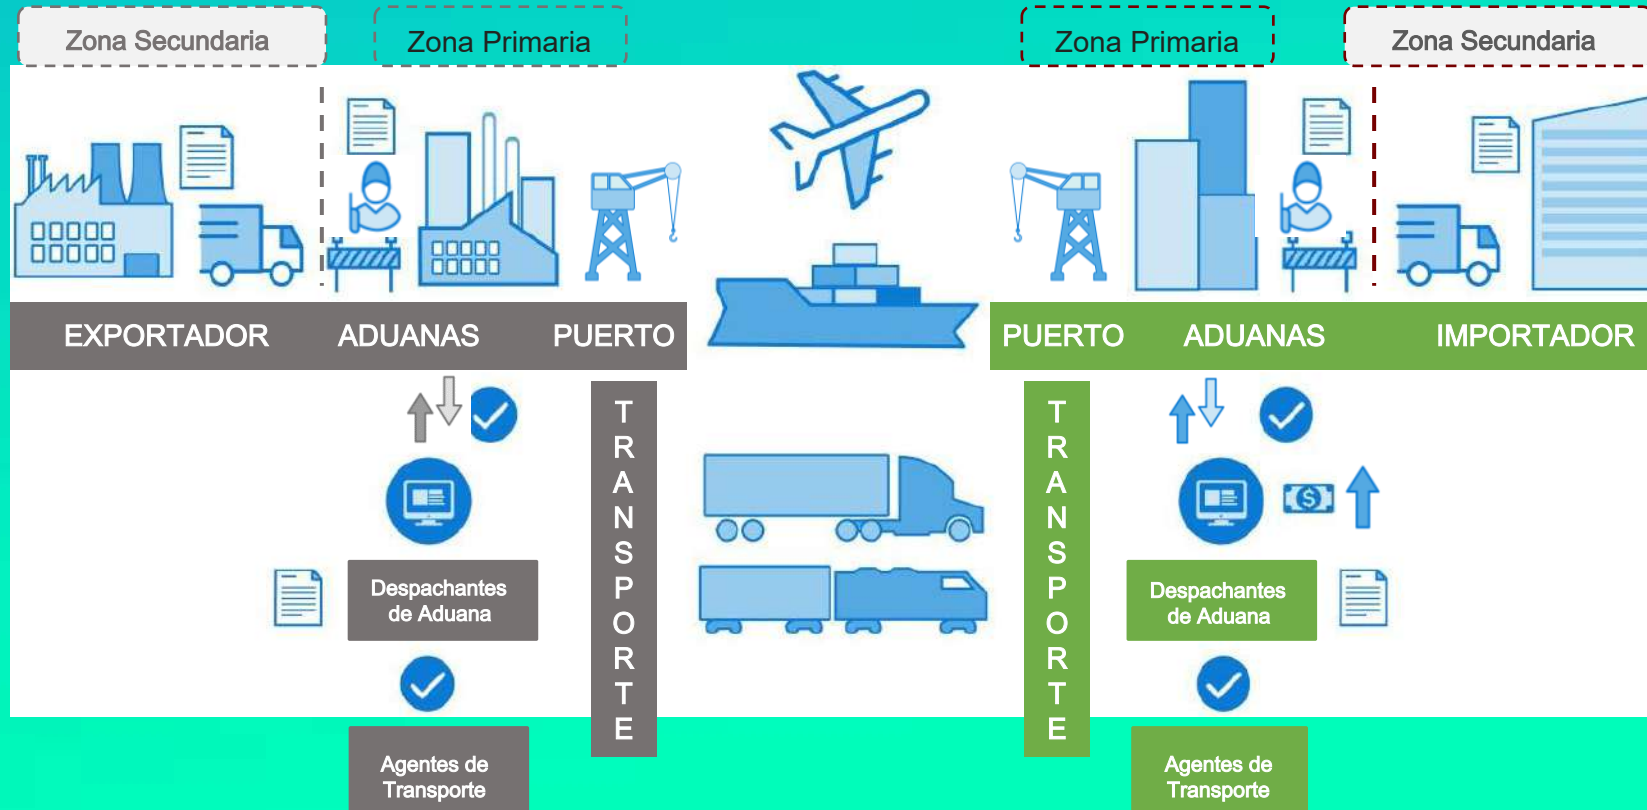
Zona Secundaria

Zona Primaria

Zona Primaria

Zona Secundaria

EXPORTADOR

ADUANAS

PUERTO

PUERTO

ADUANAS

IMPORTADOR

TRANSPORTE

Despachantes de Aduana

Agentes de Transporte

TRANSPORTE

Despachantes de Aduana

Agentes de Transporte